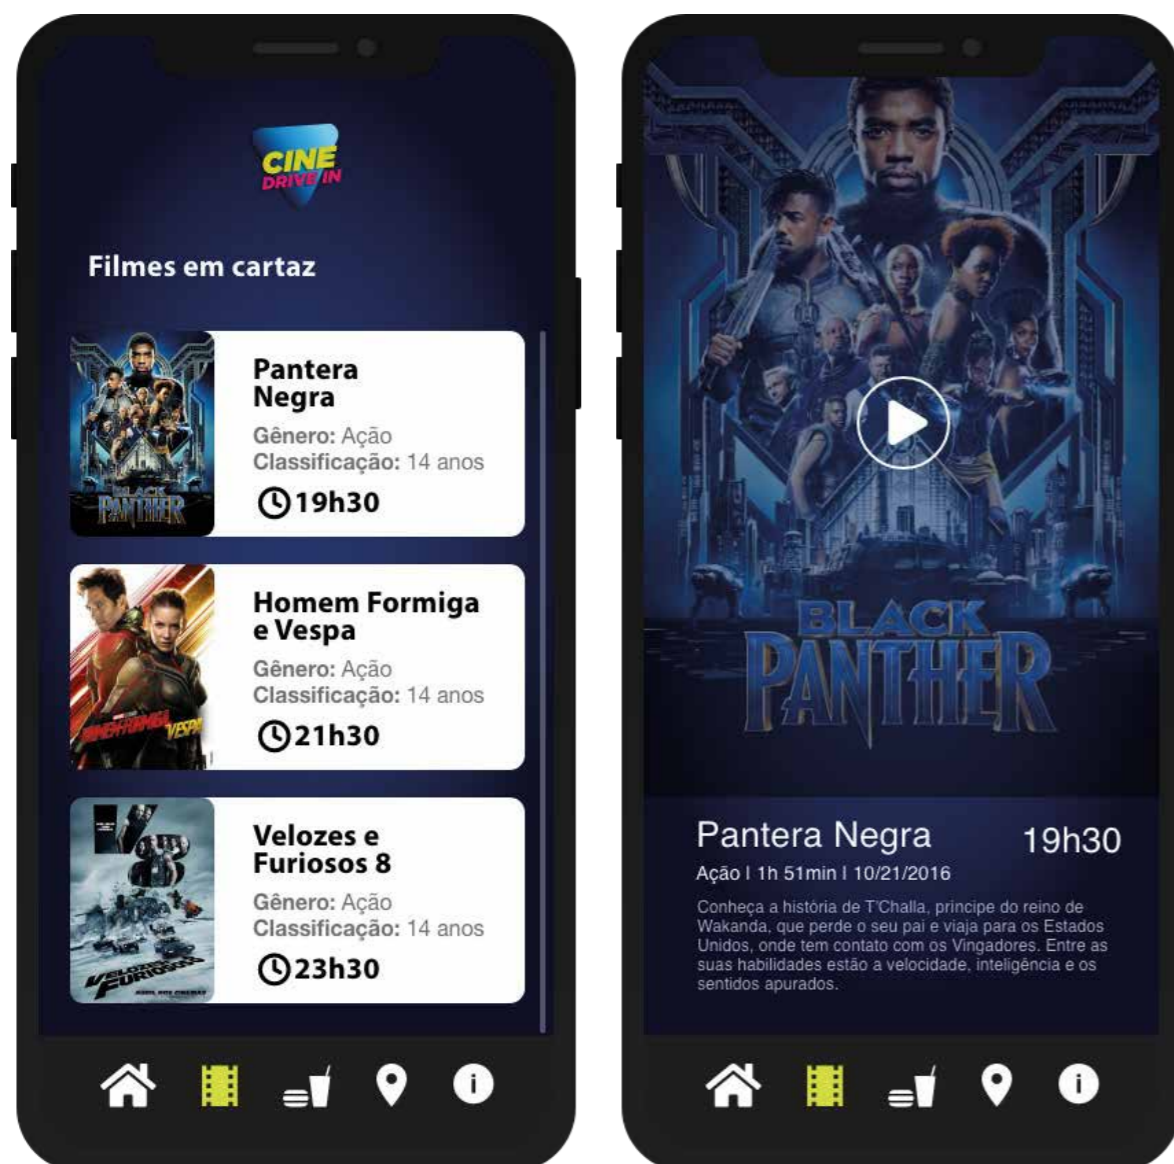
CINE DRIVE IN

Filmes em cartaz

BLACK PANTHER

Pantera Negra
Gênero: Ação
Classificação: 14 anos
19h30

HOMEM-FORMIGA VESPA

Homem Formiga e Vespa
Gênero: Ação
Classificação: 14 anos
21h30

VELOZES FURIOSOS

Velozes e Furiosos 8
Gênero: Ação
Classificação: 14 anos
23h30

BLACK PANTHER

Pantera Negra
19h30
Ação I 1h 51min I 10/21/2016

Conheça a história de T'Challa, príncipe do reino de Wakanda, que perde o seu pai e viaja para os Estados Unidos, onde tem contato com os Vingadores. Entre as suas habilidades estão a velocidade, inteligência e os sentidos apurados.